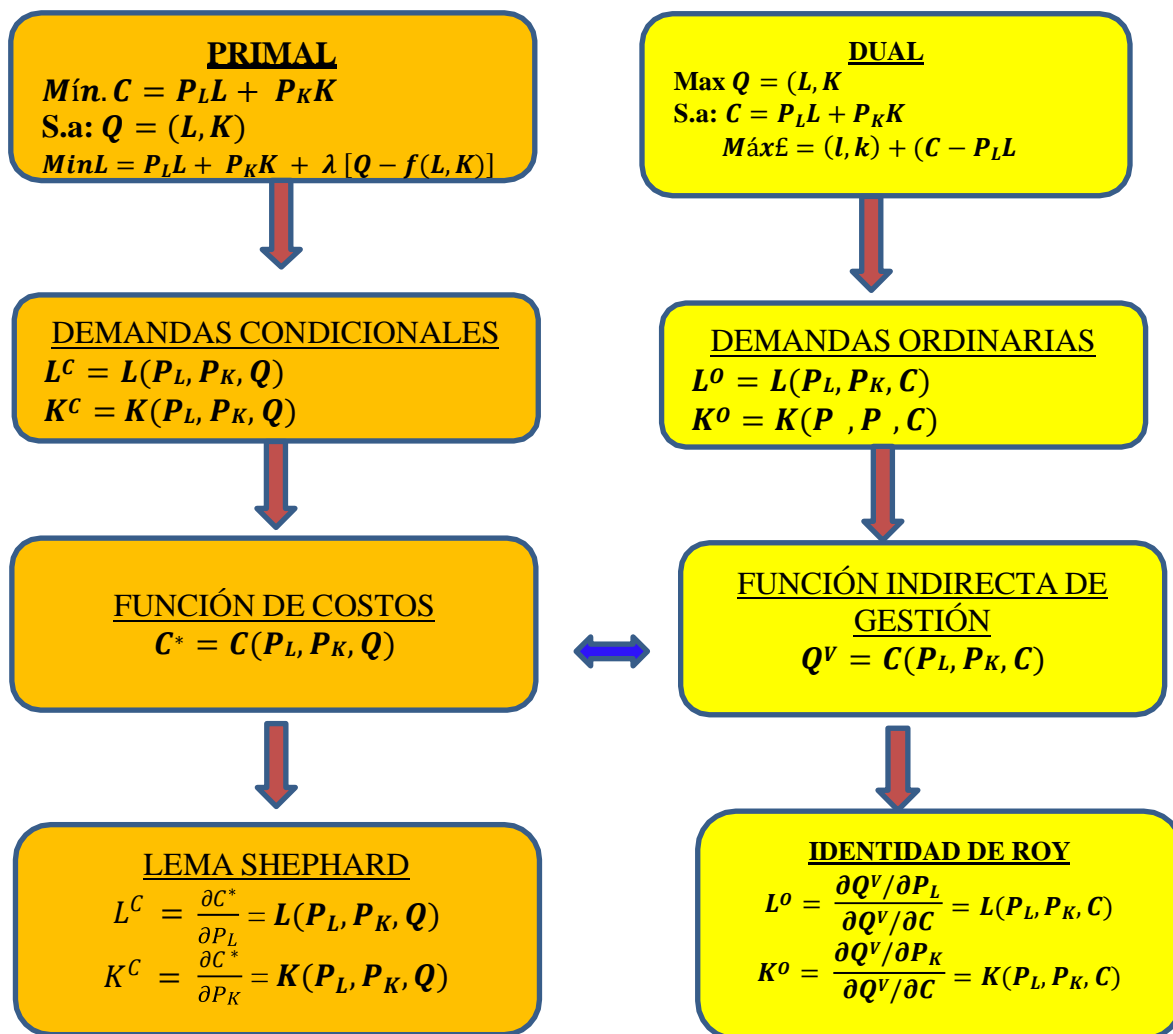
**PRIMAL**
$Mín.\, C = P_L L + P_K K$
S.a: $Q = (L, K)$
$Min L = P_L L + P_K K + \lambda [Q - f(L, K)]$

**DUAL**
Max $Q = (L, K$
S.a: $C = P_L L + P_K K$
$Máx £ = (l, k) + (C - P_L L$

DEMANDAS CONDICIONALES
$L^C = L(P_L, P_K, Q)$
$K^C = K(P_L, P_K, Q)$

DEMANDAS ORDINARIAS
$L^O = L(P_L, P_K, C)$
$K^O = K(P\ , P\ , C)$

FUNCIÓN DE COSTOS
$C^* = C(P_L, P_K, Q)$

FUNCIÓN INDIRECTA DE GESTIÓN
$Q^V = C(P_L, P_K, C)$

LEMA SHEPHARD
$L^C = \frac{\partial C^*}{\partial P_L} = L(P_L, P_K, Q)$
$K^C = \frac{\partial C^*}{\partial P_K} = K(P_L, P_K, Q)$

**IDENTIDAD DE ROY**
$L^O = \frac{\partial Q^V / \partial P_L}{\partial Q^V / \partial C} = L(P_L, P_K, C)$
$K^O = \frac{\partial Q^V / \partial P_K}{\partial Q^V / \partial C} = K(P_L, P_K, C)$